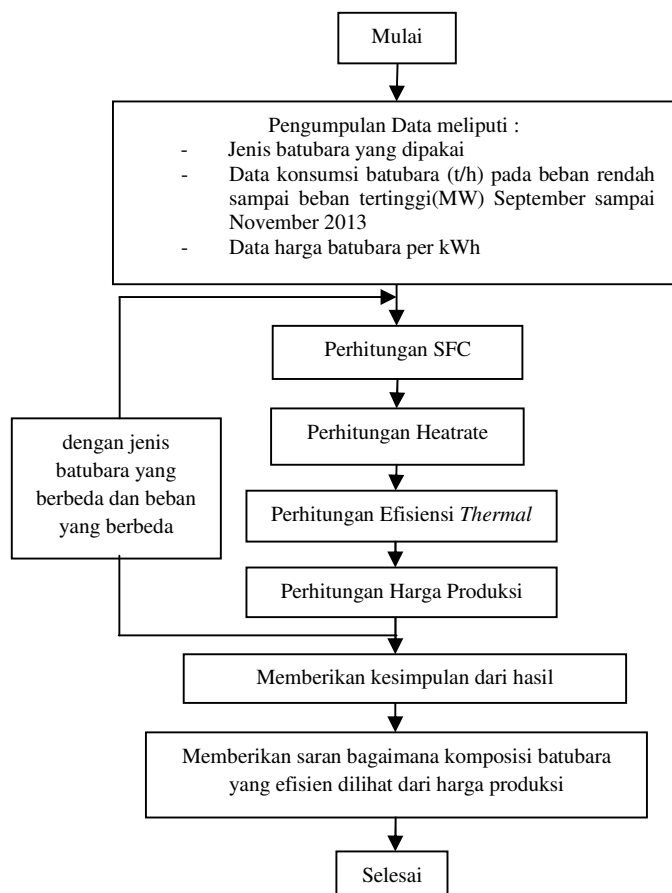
Mulai

Pengumpulan Data meliputi :
- Jenis batubara yang dipakai
- Data konsumsi batubara (t/h) pada beban rendah sampai beban tertinggi(MW) September sampai November 2013
- Data harga batubara per kWh

Perhitungan SFC

Perhitungan Heatrate

Perhitungan Efisiensi *Thermal*

Perhitungan Harga Produksi

dengan jenis batubara yang berbeda dan beban yang berbeda

Memberikan kesimpulan dari hasil

Memberikan saran bagaimana komposisi batubara yang efisien dilihat dari harga produksi

Selesai